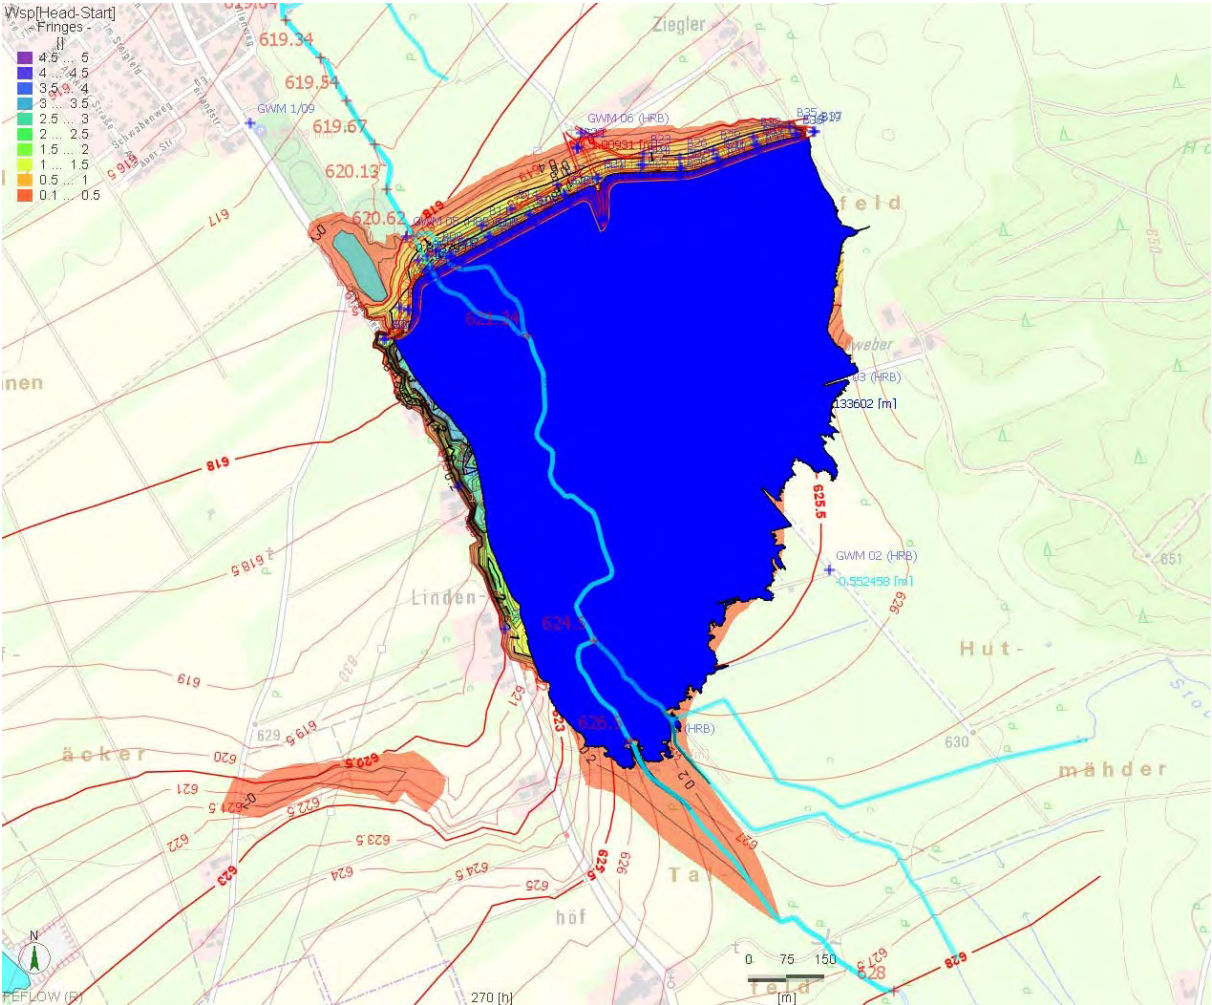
Wsp[Head-Start]
- Fringes -
[]
4.5 ... 5
4 ... 4.5
3.5 ... 4
3 ... 3.5
2.5 ... 3
2 ... 2.5
1.5 ... 2
1 ... 1.5
0.5 ... 1
0.1 ... 0.5

619.34
619.54
619.67
620.13
620.62
GWM 1/09
GWM 06 (HRB)
GWM 05 (HRB)
Ziegler
B35
feld
618
619
617
616.5
618.5
619.5
620
621
621.5
622
622.5
623
623.5
624
624.5
625
625.5
626
627.5
628
629
630
650
651
621.34
624.3
625.5
HRB
133602 [m]
03 (HRB)
GWM 02 (HRB)
-0.552458 [m]
Linden-
nnen
äcker
Hut-
mähder
Tal-
höf
feld
Weber
0 75 150
[m]
270 [h]
N
FEFLOW (R)